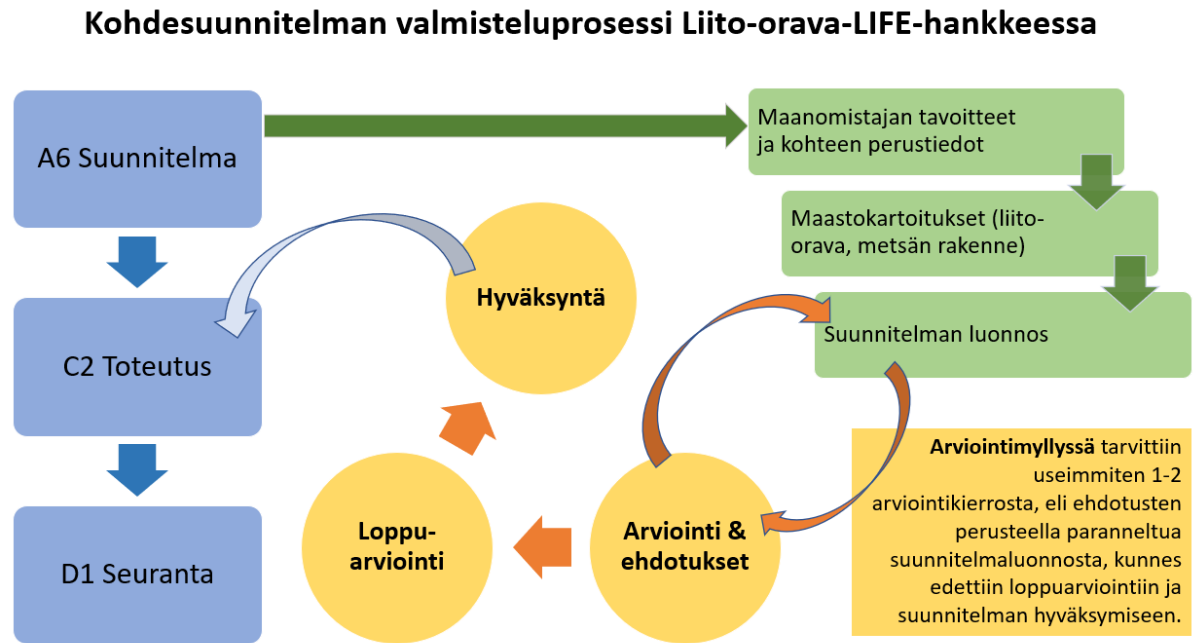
Kohdesuunnitelman valmisteluprosessi Liito-orava-LIFE-hankkeessa

A6 Suunnitelma

C2 Toteutus

D1 Seuranta

Maanomistajan tavoitteet ja kohteen perustiedot

Maastokartoitukset (liito-orava, metsän rakenne)

Suunnitelman luonnos

Hyväksyntä

Loppu-arviointi

Arviointi & ehdotukset

Arviointimyllyssä tarvittiin useimmiten 1-2 arviointikierrosta, eli ehdotusten perusteella paranneltua suunnitelmaluonnosta, kunnes edettiin loppuarviointiin ja suunnitelman hyväksymiseen.